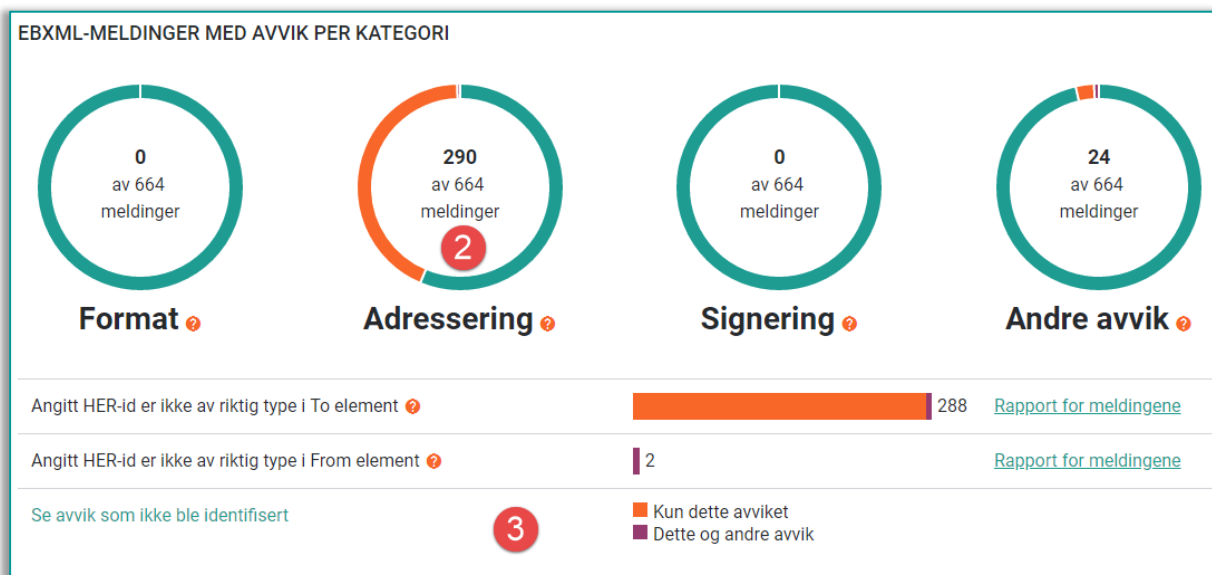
EBXML-MELDINGER MED AVVIK PER KATEGORI

0
av 664
meldinger

Format

290
av 664
meldinger

2

Adressering

0
av 664
meldinger

Signering

24
av 664
meldinger

Andre avvik

| | | |
|---|---|---|
| Angitt HER-id er ikke av riktig type i To element | 288 | Rapport for meldingene |
| Angitt HER-id er ikke av riktig type i From element | 2 | Rapport for meldingene |

Se avvik som ikke ble identifisert

3

Kun dette avviket
Dette og andre avvik